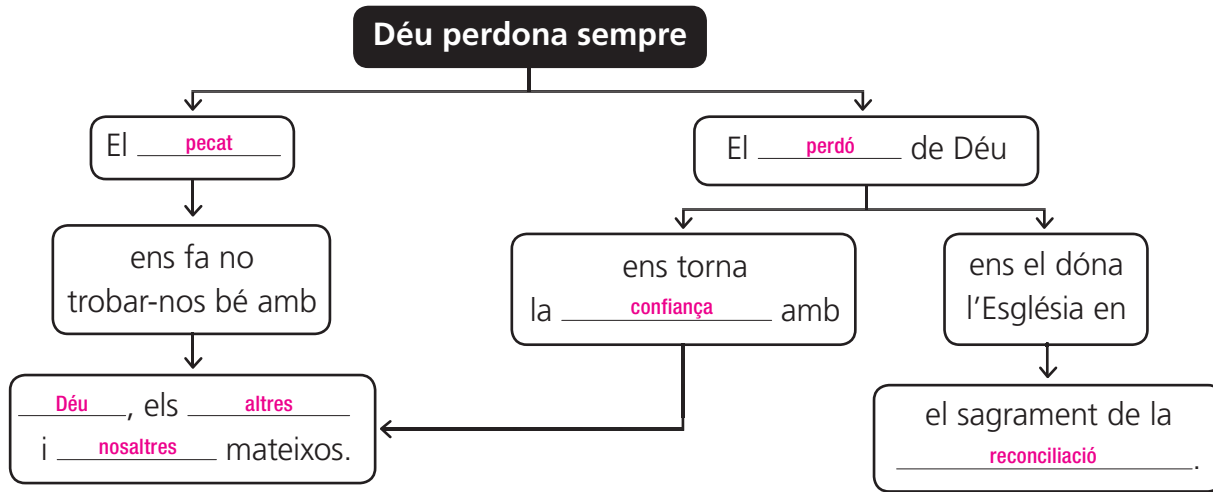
Déu perdona sempre

El pecat

ens fa no trobar-nos bé amb

Déu, els altres i nosaltres mateixos.

El perdó de Déu

ens torna la confiança amb

ens el dóna l'Església en

el sagrament de la reconciliació.